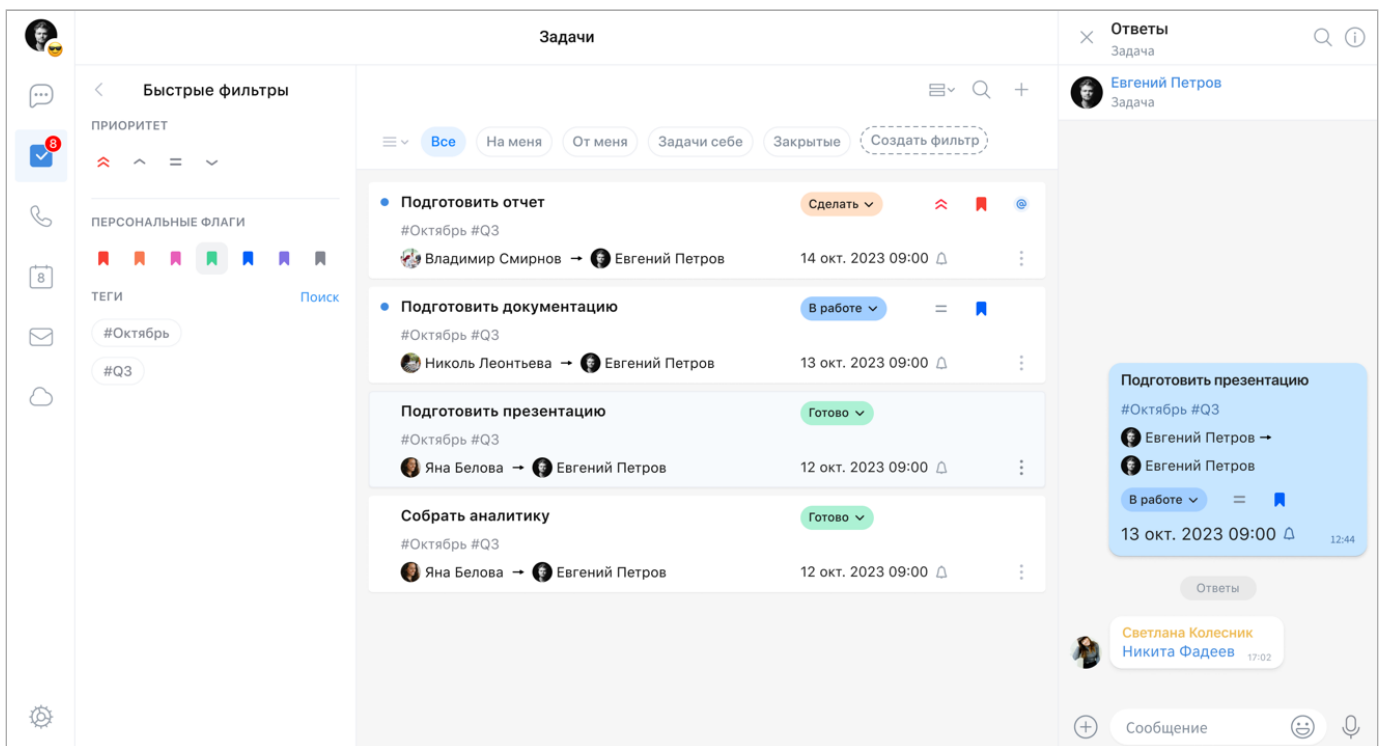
8

Задачи

Быстрые фильтры

ПРИОРИТЕТ

ПЕРСОНАЛЬНЫЕ ФЛАГИ

ТЕГИ Поиск

#Октябрь

#Q3

Все На меня От меня Задачи себе Закрытые Создать фильтр

Подготовить отчет
Сделать
#Октябрь #Q3
Владимир Смирнов → Евгений Петров
14 окт. 2023 09:00

Подготовить документацию
В работе
#Октябрь #Q3
Николь Леонтьева → Евгений Петров
13 окт. 2023 09:00

Подготовить презентацию
Готово
#Октябрь #Q3
Яна Белова → Евгений Петров
12 окт. 2023 09:00

Собрать аналитику
Готово
#Октябрь #Q3
Яна Белова → Евгений Петров
12 окт. 2023 09:00

Ответы
Задача

Евгений Петров
Задача

Подготовить презентацию
#Октябрь #Q3
Евгений Петров →
Евгений Петров
В работе
13 окт. 2023 09:00
12:44

Ответы

Светлана Колесник
Никита Фадеев
17:02

Сообщение